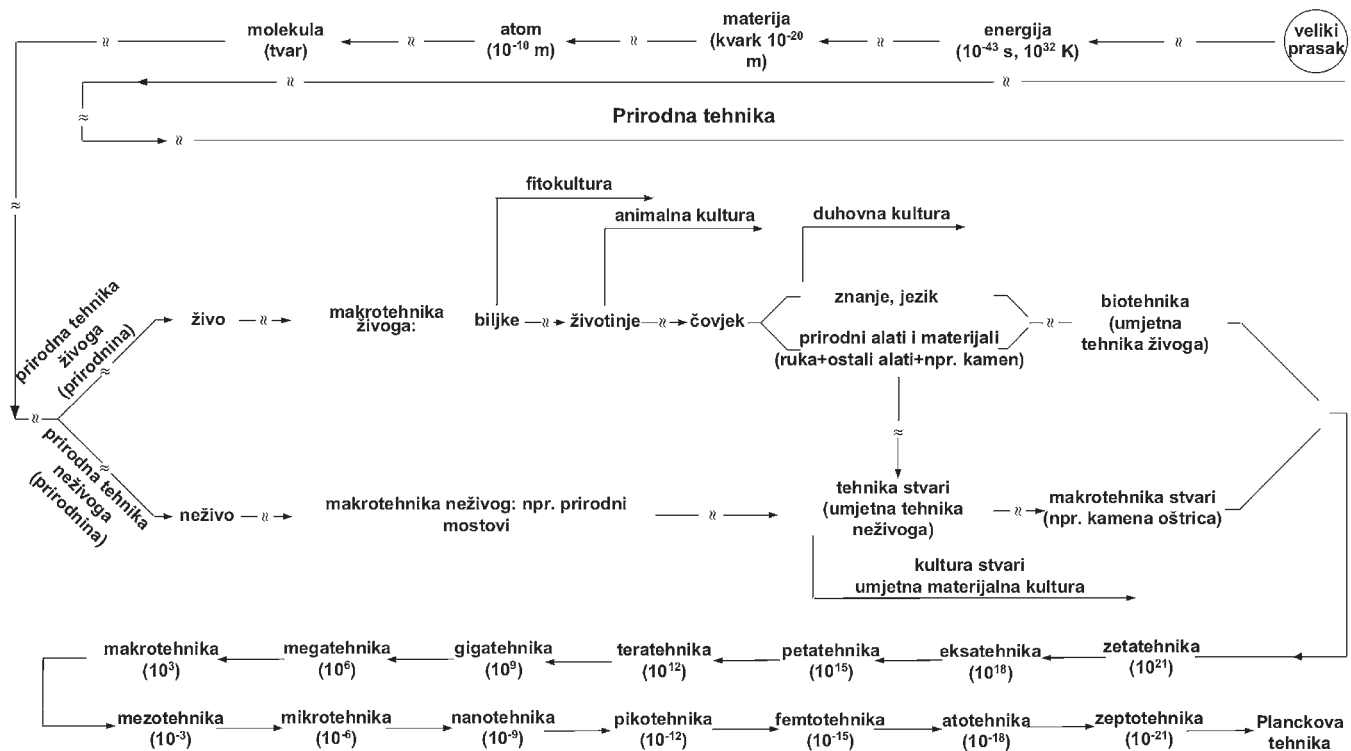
veliki prasak

energija ($10^{-43}$ s, $10^{32}$ K)

materija (kvark $10^{-20}$ m)

atom ($10^{-10}$ m)

molekula (tvar)

Prirodna tehnika

prirodna tehnika živoga (prirodnina)

prirodna tehnika neživoga (prirodnina)

živo

makrotehnika živoga:

biljke

životinje

čovjek

fitokultura

animalna kultura

duhovna kultura

znanje, jezik

prirodni alati i materijali (ruka+ostali alati+npr. kamen)

biotehnika (umjetna tehnika živoga)

neživo

makrotehnika neživog: npr. prirodni mostovi

tehnika stvari (umjetna tehnika neživoga)

makrotehnika stvari (npr. kamena oštrica)

kultura stvari umjetna materijalna kultura

zetatehnika ($10^{21}$)

eksatehnika ($10^{18}$)

petatehnika ($10^{15}$)

teratehnika ($10^{12}$)

gigatehnika ($10^{9}$)

megatehnika ($10^{6}$)

makrotehnika ($10^{3}$)

mezotehnika ($10^{-3}$)

mikrotehnika ($10^{-6}$)

nanotehnika ($10^{-9}$)

pikotehnika ($10^{-12}$)

femtotehnika ($10^{-15}$)

atotehnika ($10^{-18}$)

zeptotehnika ($10^{-21}$)

Planckova tehnika